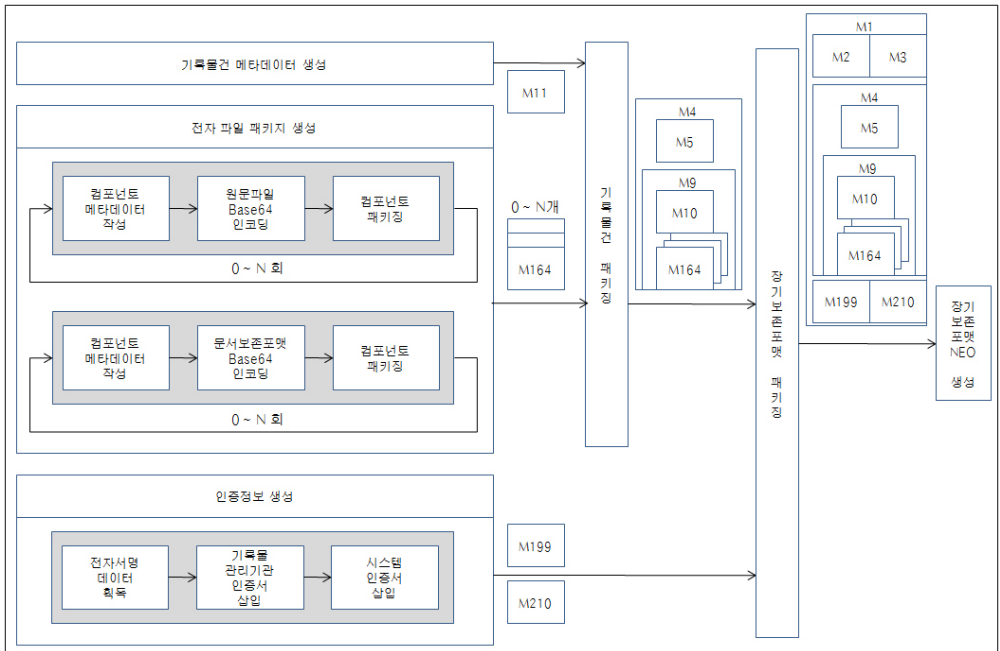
기록물건 메타데이터 생성

M11

전자 파일 패키지 생성

컴포넌트 메타데이터 작성

원문파일 Base64 인코딩

컴포넌트 패키징

0 ~ N 회

0 ~ N개

M164

컴포넌트 메타데이터 작성

문서보존포맷 Base64 인코딩

컴포넌트 패키징

0 ~ N 회

기록물건 패키징

M4

M5

M9

M10

M164

장기보존포맷 패키징

M1

M2

M3

M4

M5

M9

M10

M164

M199

M210

장기보존포맷 NEO 생성

인증정보 생성

전자서명 데이터 획득

기록물 관리기관 인증서 삽입

시스템 인증서 삽입

M199

M210